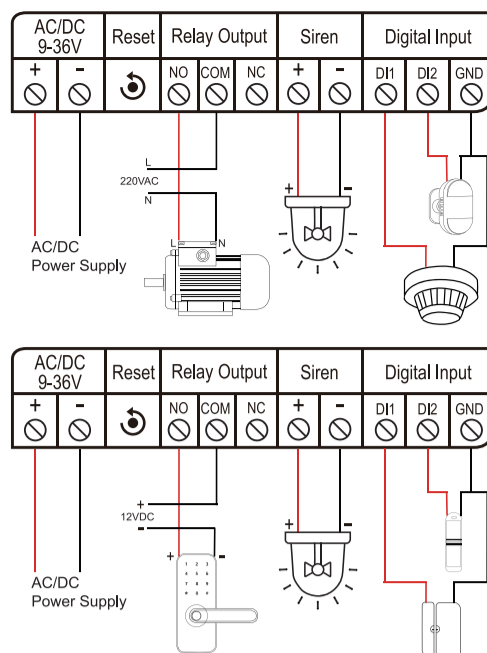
AC/DC 9-36V
Reset
Relay Output
Siren
Digital Input
+
-
NO
COM
NC
+
-
DI1
DI2
GND
L
220VAC
N
+
-
L
N
AC/DC
Power Supply

AC/DC 9-36V
Reset
Relay Output
Siren
Digital Input
+
-
NO
COM
NC
+
-
DI1
DI2
GND
+
12VDC
-
+
-
+
-
1 2 3
4 5 6
7 8 9
* 0 #
AC/DC
Power Supply